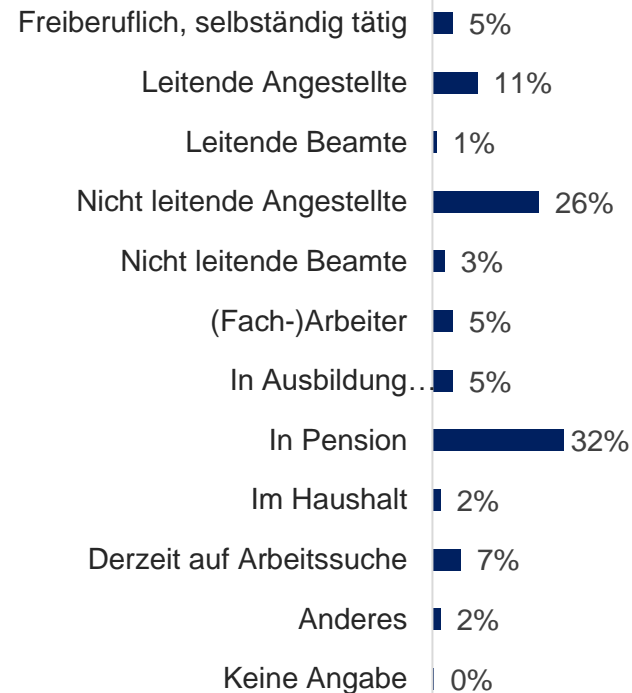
| | |
|---|---|
| Freiberuflich, selbständig tätig | 5% |
| Leitende Angestellte | 11% |
| Leitende Beamte | 1% |
| Nicht leitende Angestellte | 26% |
| Nicht leitende Beamte | 3% |
| (Fach-)Arbeiter | 5% |
| In Ausbildung… | 5% |
| In Pension | 32% |
| Im Haushalt | 2% |
| Derzeit auf Arbeitssuche | 7% |
| Anderes | 2% |
| Keine Angabe | 0% |